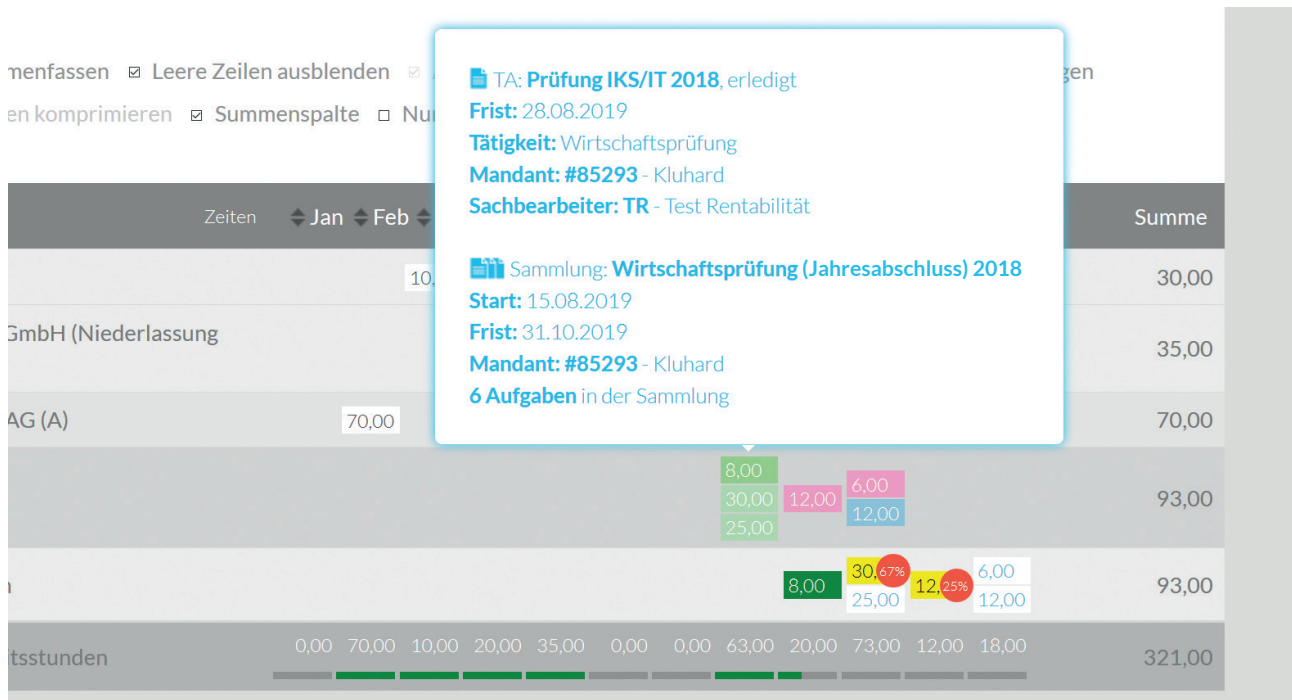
menfassen ☑ Leere Zeilen ausblenden ☑ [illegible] gen
en komprimieren ☑ Summenspalte ☐ Nu

TA: **Prüfung IKS/IT 2018**, erledigt
**Frist:** 28.08.2019
**Tätigkeit:** Wirtschaftsprüfung
**Mandant: #85293** - Kluhard
**Sachbearbeiter: TR** - Test Rentabilität

Sammlung: **Wirtschaftsprüfung (Jahresabschluss) 2018**
**Start:** 15.08.2019
**Frist:** 31.10.2019
**Mandant: #85293** - Kluhard
**6 Aufgaben** in der Sammlung

Zeiten Jan Feb Summe

10, 30,00

GmbH (Niederlassung 35,00

AG (A) 70,00 70,00

8,00
30,00 12,00 6,00
25,00 12,00
93,00

n 8,00 30, 67% 12, 25% 6,00
25,00 12,00
93,00

itsstunden 0,00 70,00 10,00 20,00 35,00 0,00 0,00 63,00 20,00 73,00 12,00 18,00 321,00